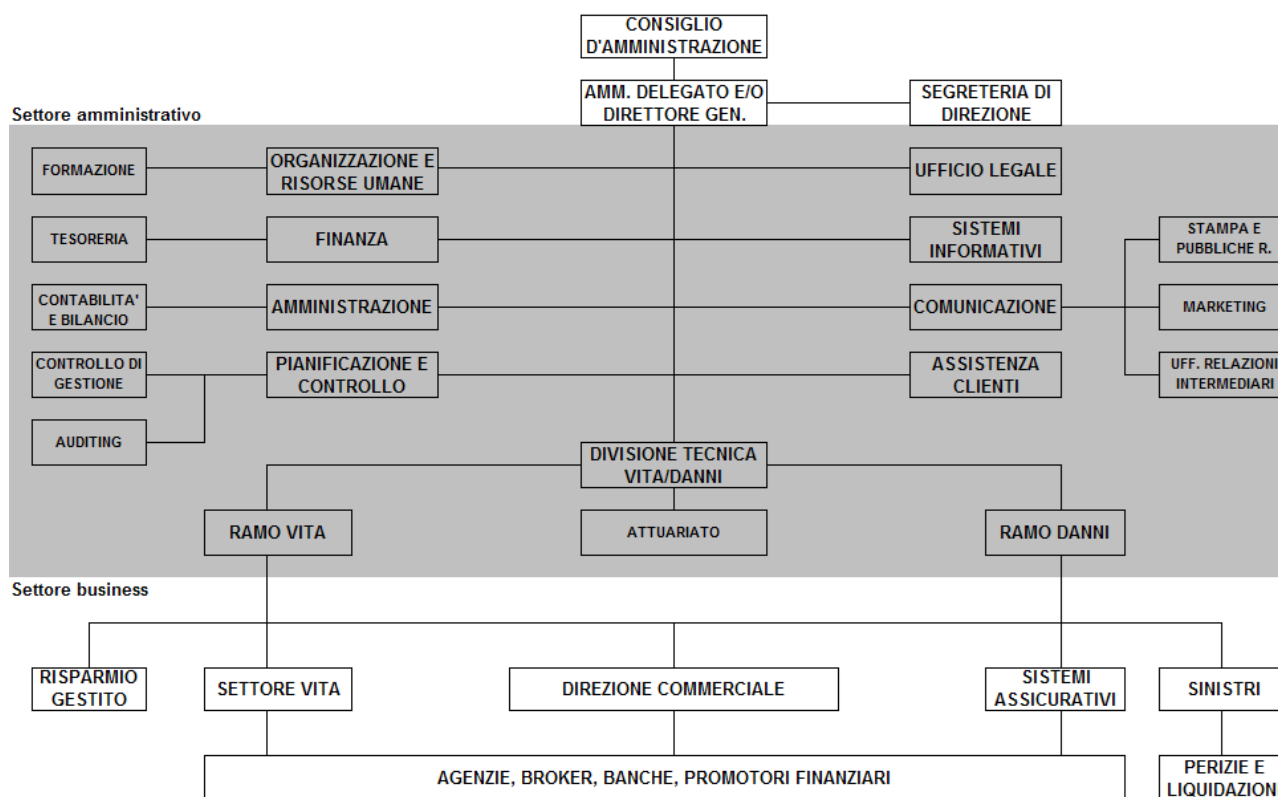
CONSIGLIO D'AMMINISTRAZIONE

AMM. DELEGATO E/O DIRETTORE GEN.

SEGRETERIA DI DIREZIONE

Settore amministrativo

FORMAZIONE

ORGANIZZAZIONE E RISORSE UMANE

UFFICIO LEGALE

TESORERIA

FINANZA

SISTEMI INFORMATIVI

STAMPA E PUBBLICHE R.

CONTABILITA' E BILANCIO

AMMINISTRAZIONE

COMUNICAZIONE

MARKETING

CONTROLLO DI GESTIONE

PIANIFICAZIONE E CONTROLLO

ASSISTENZA CLIENTI

UFF. RELAZIONI INTERMEDIARI

AUDITING

DIVISIONE TECNICA VITA/DANNI

RAMO VITA

ATTUARIATO

RAMO DANNI

Settore business

RISPARMIO GESTITO

SETTORE VITA

DIREZIONE COMMERCIALE

SISTEMI ASSICURATIVI

SINISTRI

AGENZIE, BROKER, BANCHE, PROMOTORI FINANZIARI

PERIZIE E LIQUIDAZION